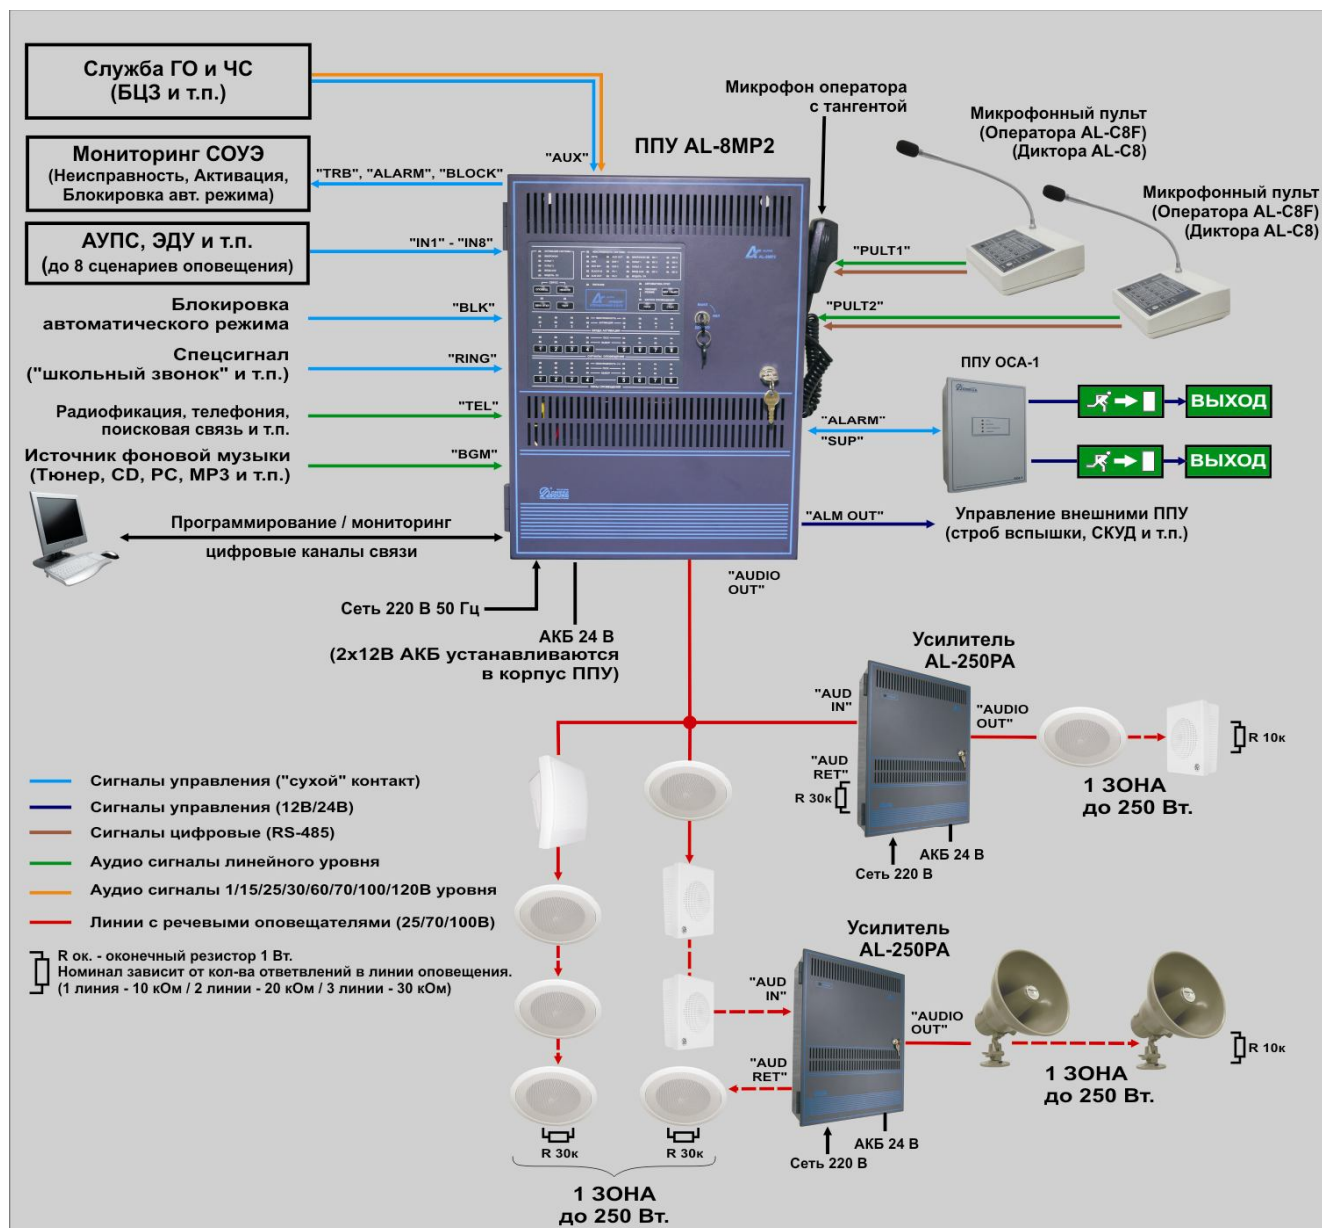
Служба ГО и ЧС
(БЦЗ и т.п.)

Мониторинг СОУЭ
(Неисправность, Активация, Блокировка авт. режима)

АУПС, ЭДУ и т.п.
(до 8 сценариев оповещения)

Блокировка автоматического режима

Спецсигнал
("школьный звонок" и т.п.)

Радиофикация, телефония, поисковая связь и т.п.

Источник фоновой музыки
(Тюнер, CD, PC, MP3 и т.п.)

"AUX"
"TRB", "ALARM", "BLOCK"
"IN1" - "IN8"
"BLK"
"RING"
"TEL"
"BGM"

ППУ AL-8MP2

Микрофон оператора с тангентой

Микрофонный пульт
(Оператора AL-C8F)
(Диктора AL-C8)

Микрофонный пульт
(Оператора AL-C8F)
(Диктора AL-C8)

"PULT1"
"PULT2"

ППУ ОСА-1

"ALARM"
"SUP"

ВЫХОД
ВЫХОД

Программирование / мониторинг
цифровые каналы связи

"ALM OUT"
Управление внешними ППУ
(строб вспышки, СКУД и т.п.)

"AUDIO OUT"

Сеть 220 В 50 Гц

АКБ 24 В
(2х12В АКБ устанавливаются в корпус ППУ)

Усилитель
AL-250PA

"AUD IN"
"AUDIO OUT"
"AUD RET"
R 30к
R 10к
АКБ 24 В
Сеть 220 В

1 ЗОНА
до 250 Вт.

Сигналы управления ("сухой" контакт)
Сигналы управления (12В/24В)
Сигналы цифровые (RS-485)
Аудио сигналы линейного уровня
Аудио сигналы 1/15/25/30/60/70/100/120В уровня
Линии с речевыми оповещателями (25/70/100В)

R ок. - оконечный резистор 1 Вт.
Номинал зависит от кол-ва ответвлений в линии оповещения.
(1 линия - 10 кОм / 2 линии - 20 кОм / 3 линии - 30 кОм)

Усилитель
AL-250PA

"AUD IN"
"AUDIO OUT"
"AUD RET"
R 10к
АКБ 24 В
Сеть 220 В

1 ЗОНА
до 250 Вт.

R 30к
R 30к

1 ЗОНА
до 250 Вт.